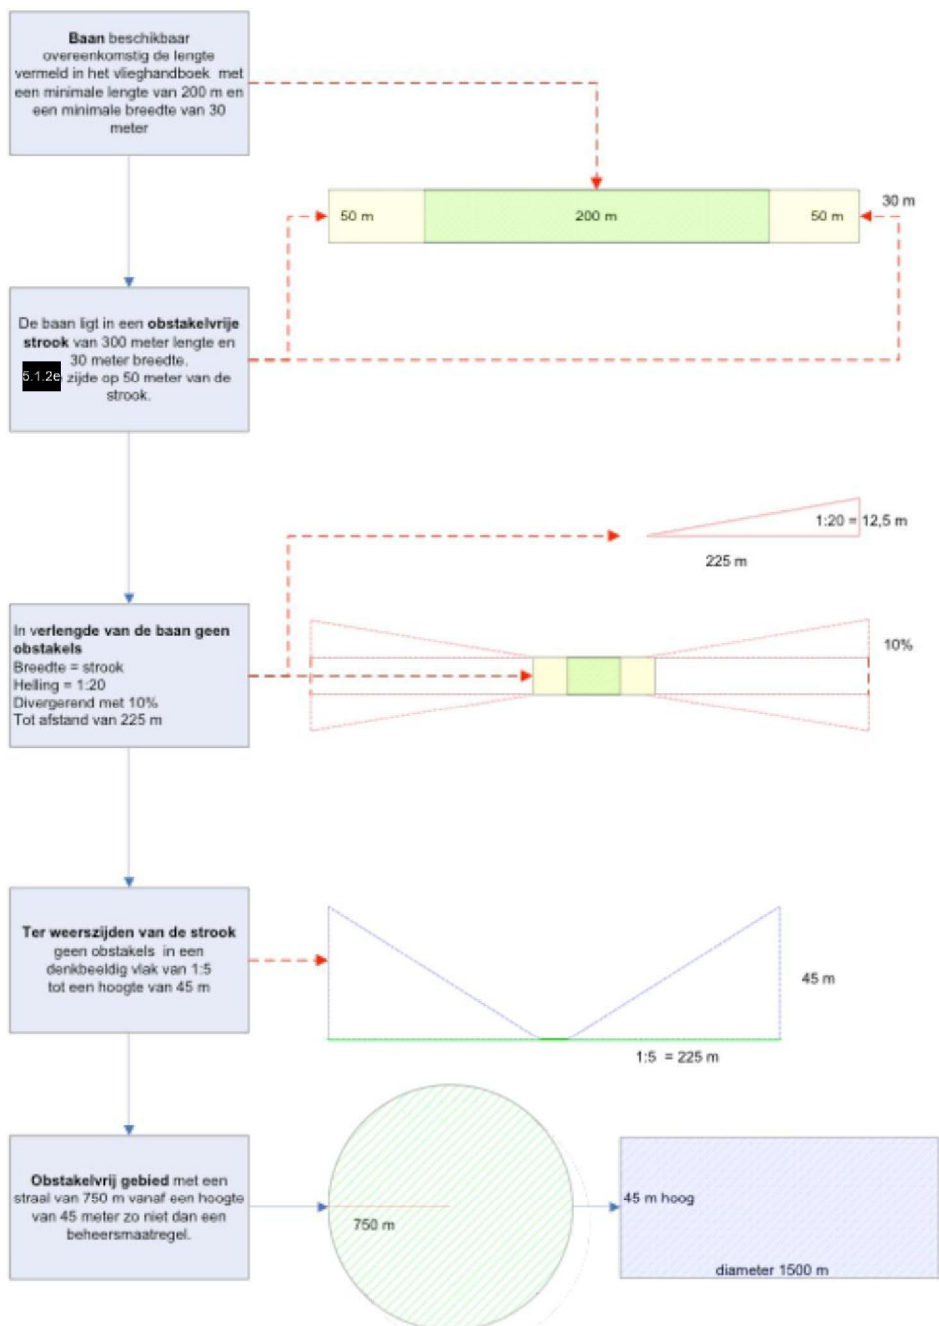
**Baan** beschikbaar overeenkomstig de lengte vermeld in het vlieghandboek met een minimale lengte van 200 m en een minimale breedte van 30 meter

50 m | 200 m | 50 m

30 m

De baan ligt in een **obstakelvrije strook** van 300 meter lengte en 30 meter breedte. 5.1.2e zijde op 50 meter van de strook.

1:20 = 12,5 m

225 m

In **verlengde van de baan geen obstakels**
Breedte = strook
Helling = 1:20
Divergerend met 10%
Tot afstand van 225 m

10%

**Ter weerszijden van de strook** geen obstakels in een denkbeeldig vlak van 1:5 tot een hoogte van 45 m

45 m

1:5 = 225 m

**Obstakelvrij gebied** met een straal van 750 m vanaf een hoogte van 45 meter zo niet dan een beheersmaatregel.

750 m

45 m hoog

diameter 1500 m